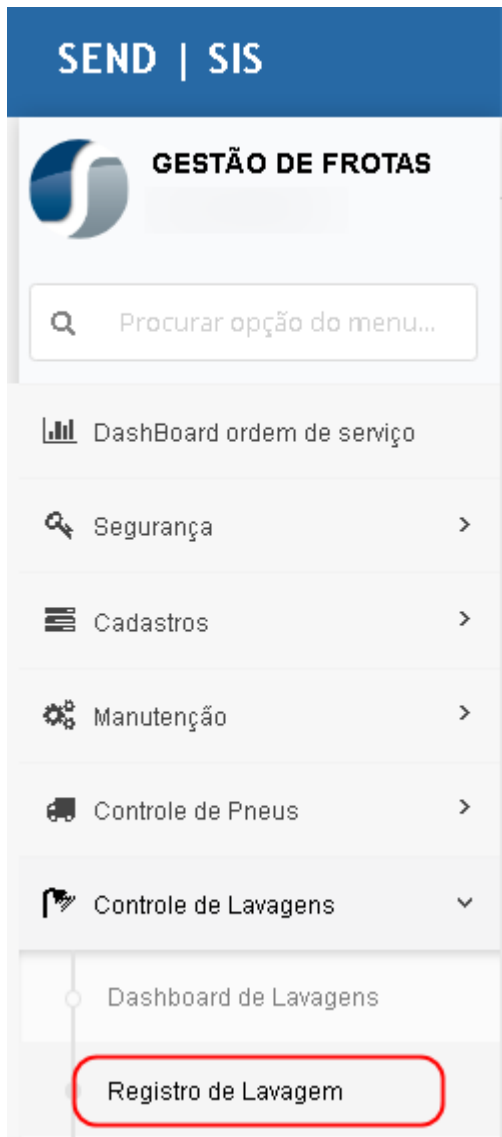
SEND | SIS

GESTÃO DE FROTAS

Procurar opção do menu...

DashBoard ordem de serviço

Segurança

Cadastros

Manutenção

Controle de Pneus

Controle de Lavagens

Dashboard de Lavagens

Registro de Lavagem